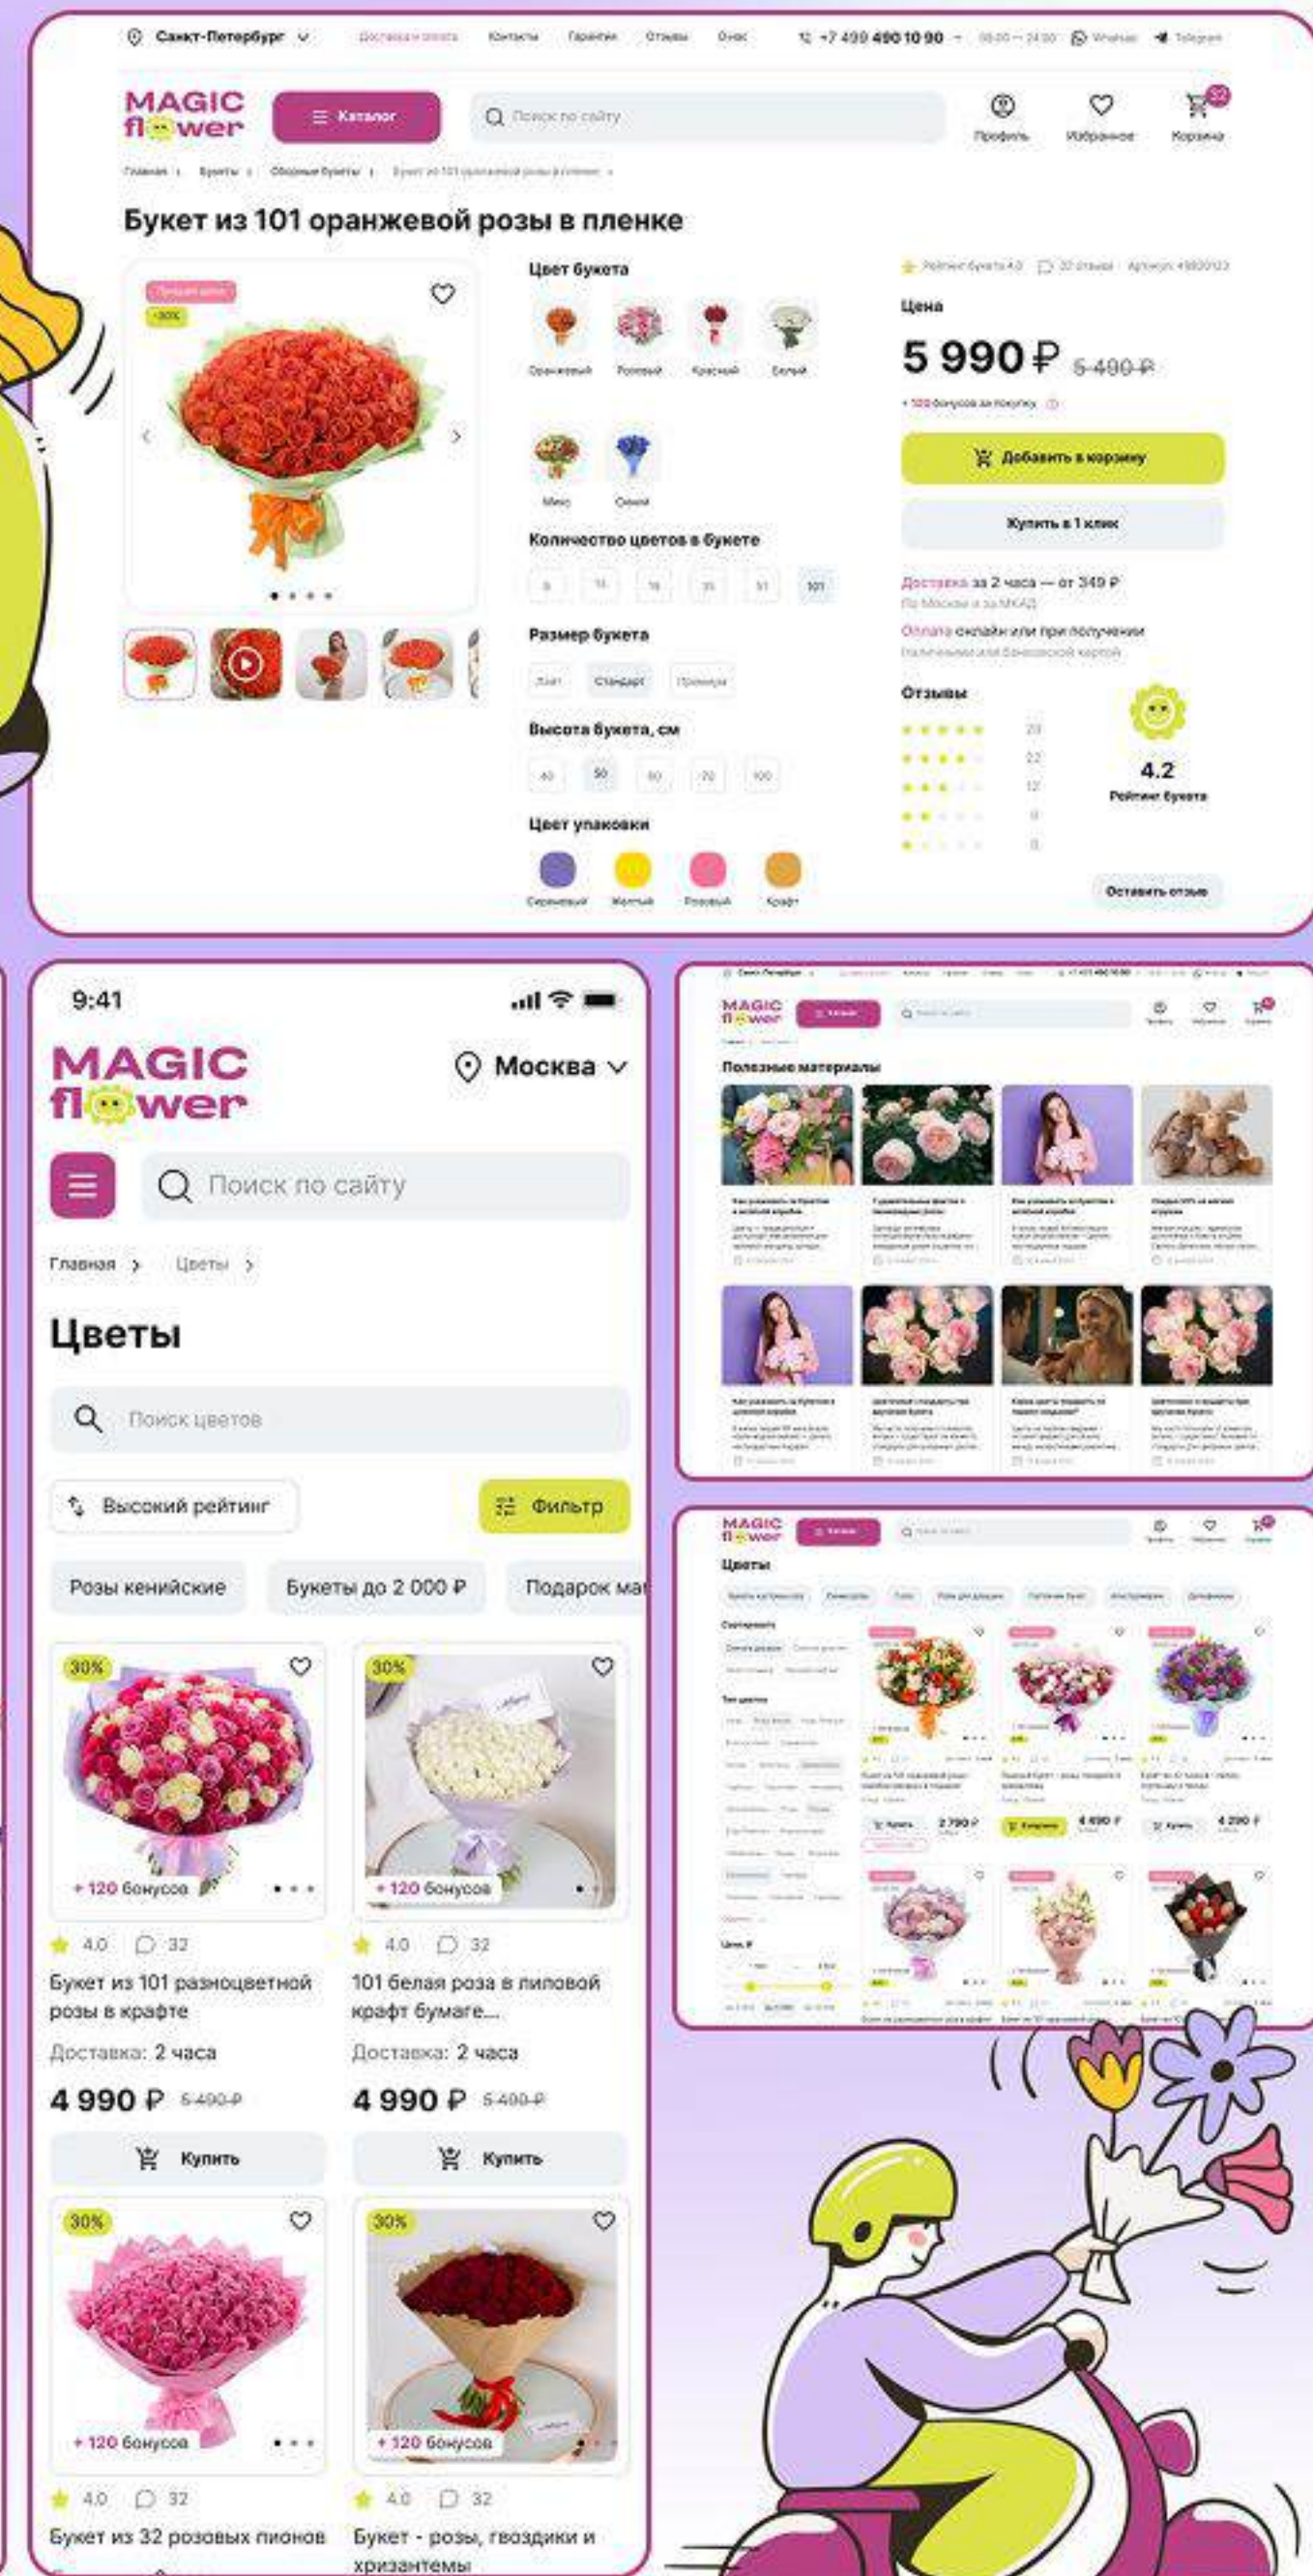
Санкт-Петербург Доставка и оплата Контакты Гарантии Отзывы О нас +7 499 490 10 90 WhatsApp Telegram

MAGIC flower Каталог Поиск по сайту Профиль Избранное Корзина

Главная Букеты Сборные букеты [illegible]

Букет из 101 оранжевой розы в пленке

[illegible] -30%

Цвет букета

Оранжевый Розовый Красный Белый

Микс Синий

Количество цветов в букете

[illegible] 101

Размер букета

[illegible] Стандарт Премиум

Высота букета, см

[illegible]

Цвет упаковки

Сиреневый Желтый Розовый Крафт

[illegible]

Цена

5 990 ₽ 5 490 ₽

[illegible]

Добавить в корзину

Купить в 1 клик

Доставка за 2 часа — от 349 ₽
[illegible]

Оплата онлайн или при получении
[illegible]

Отзывы

4.2
Рейтинг букета

Оставить отзыв

9:41

MAGIC flower

Москва

Поиск по сайту

Главная > Цветы >

Цветы

Поиск цветов

Высокий рейтинг

Фильтр

Розы кенийские

Букеты до 2 000 ₽

Подарок ма

30%
+ 120 бонусов
4.0 32
Букет из 101 разноцветной розы в крафте
Доставка: 2 часа
4 990 ₽ 5 490 ₽
Купить

30%
+ 120 бонусов
4.0 32
101 белая роза в лиловой крафт бумаге...
Доставка: 2 часа
4 990 ₽ 5 490 ₽
Купить

30%
+ 120 бонусов
4.0 32
Букет из 32 розовых пионов

30%
+ 120 бонусов
4.0 32
Букет - розы, гвоздики и хризантемы

MAGIC flower

Полезные материалы

MAGIC flower

Цветы

2 790 ₽ 4 490 ₽ 4 290 ₽